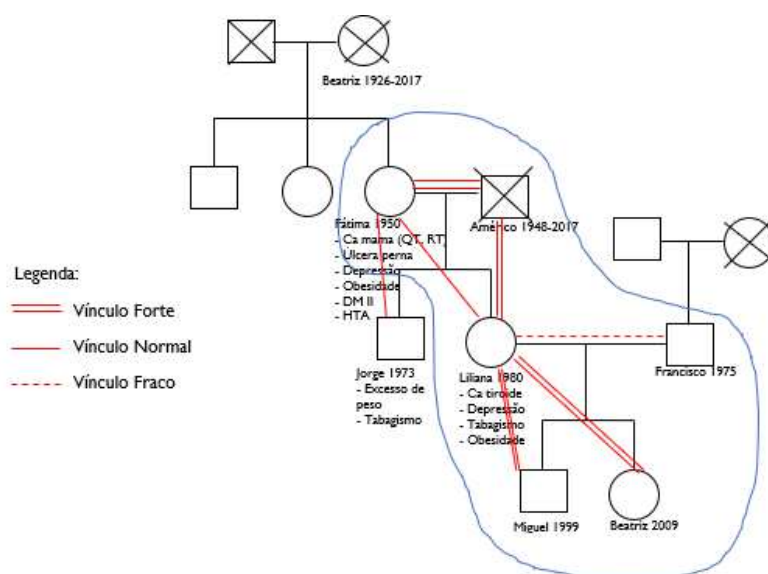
Beatriz 1926-2017

Fátima 1950
- Ca mama (QT, RT)
- Úlcera perna
- Depressão
- Obesidade
- DM II
- HTA

Américo 1948-2017

Legenda:
Vínculo Forte
Vínculo Normal
Vínculo Fraco

Jorge 1973
- Excesso de peso
- Tabagismo

Liliana 1980
- Ca tiroide
- Depressão
- Tabagismo
- Obesidade

Francisco 1975

Miguel 1999

Beatriz 2009